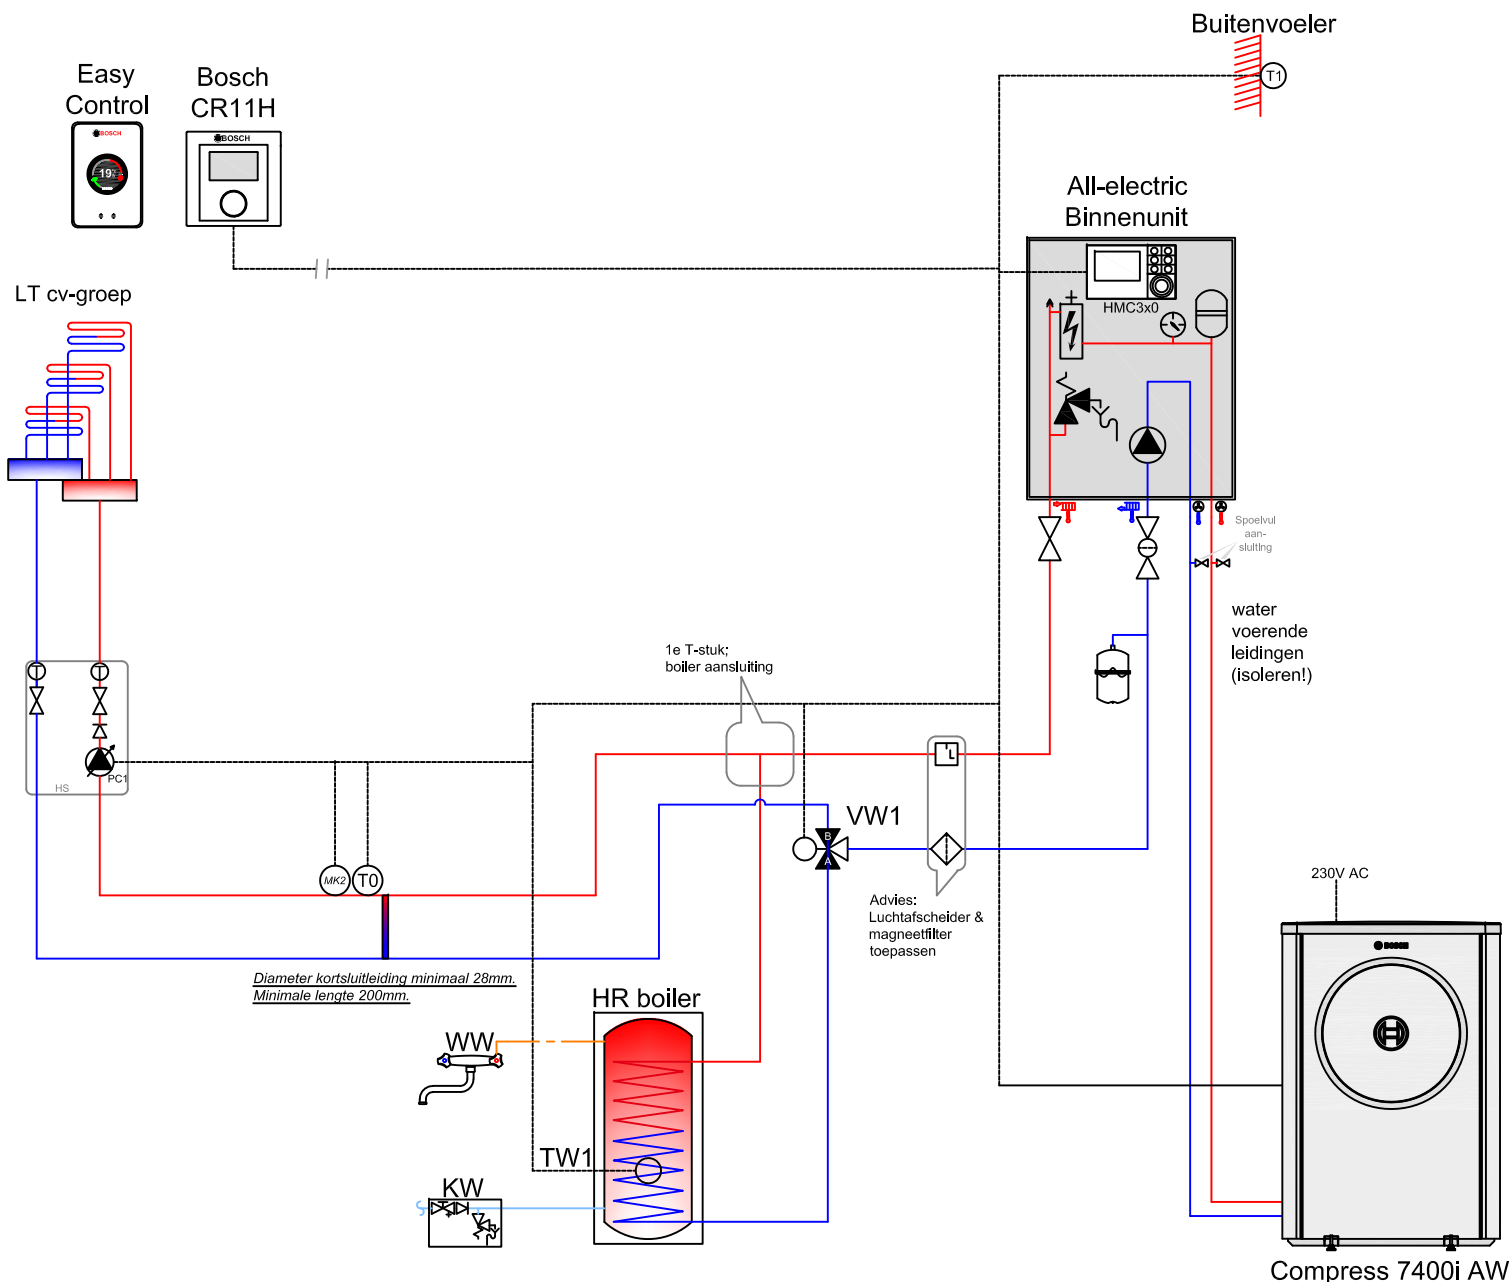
Buitenvoeler

T1

Easy Control

BOSCH

19

Bosch CR11H

BOSCH

All-electric Binnenunit

HMC3x0

LT cv-groep

Spoelvul aansluting

water voerende leidingen (isoleren!)

1e T-stuk; boiler aansluiting

PC1

HS

VW1

B

A

MK2

T0

Advies: Luchtafscheider & magneetfilter toepassen

230V AC

BOSCH

Diameter kortsluitleiding minimaal 28mm. Minimale lengte 200mm.

HR boiler

WW

TW1

KW

Compress 7400i AW